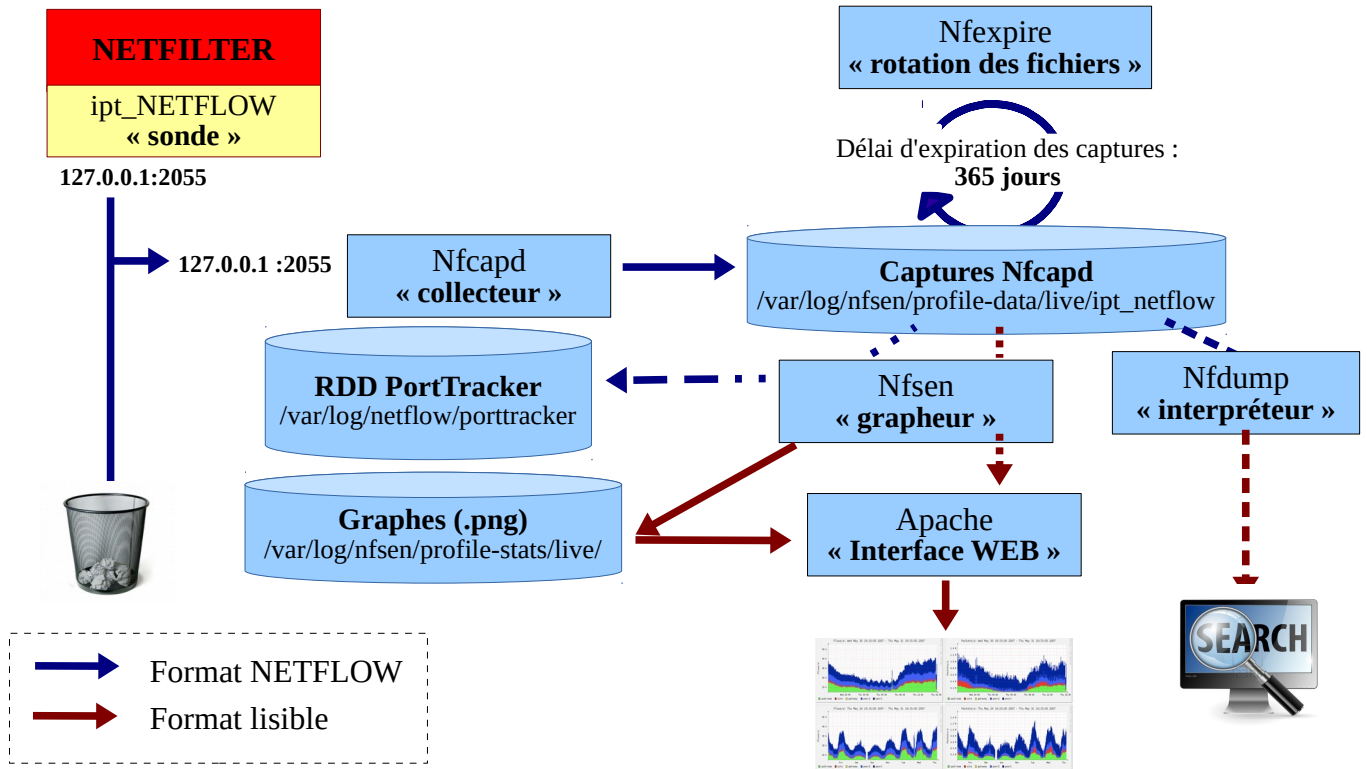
NETFILTER

ipt_NETFLOW
« sonde »

127.0.0.1:2055

127.0.0.1 :2055

Nfcapd
« collecteur »

Nfexpire
« rotation des fichiers »

Délai d'expiration des captures :
365 jours

Captures Nfcapd
/var/log/nfsen/profile-data/live/ipt_netflow

RDD PortTracker
/var/log/netflow/porttracker

Nfsen
« grapheur »

Nfdump
« interpréteur »

Graphes (.png)
/var/log/nfsen/profile-stats/live/

Apache
« Interface WEB »

SEARCH

Format NETFLOW
Format lisible